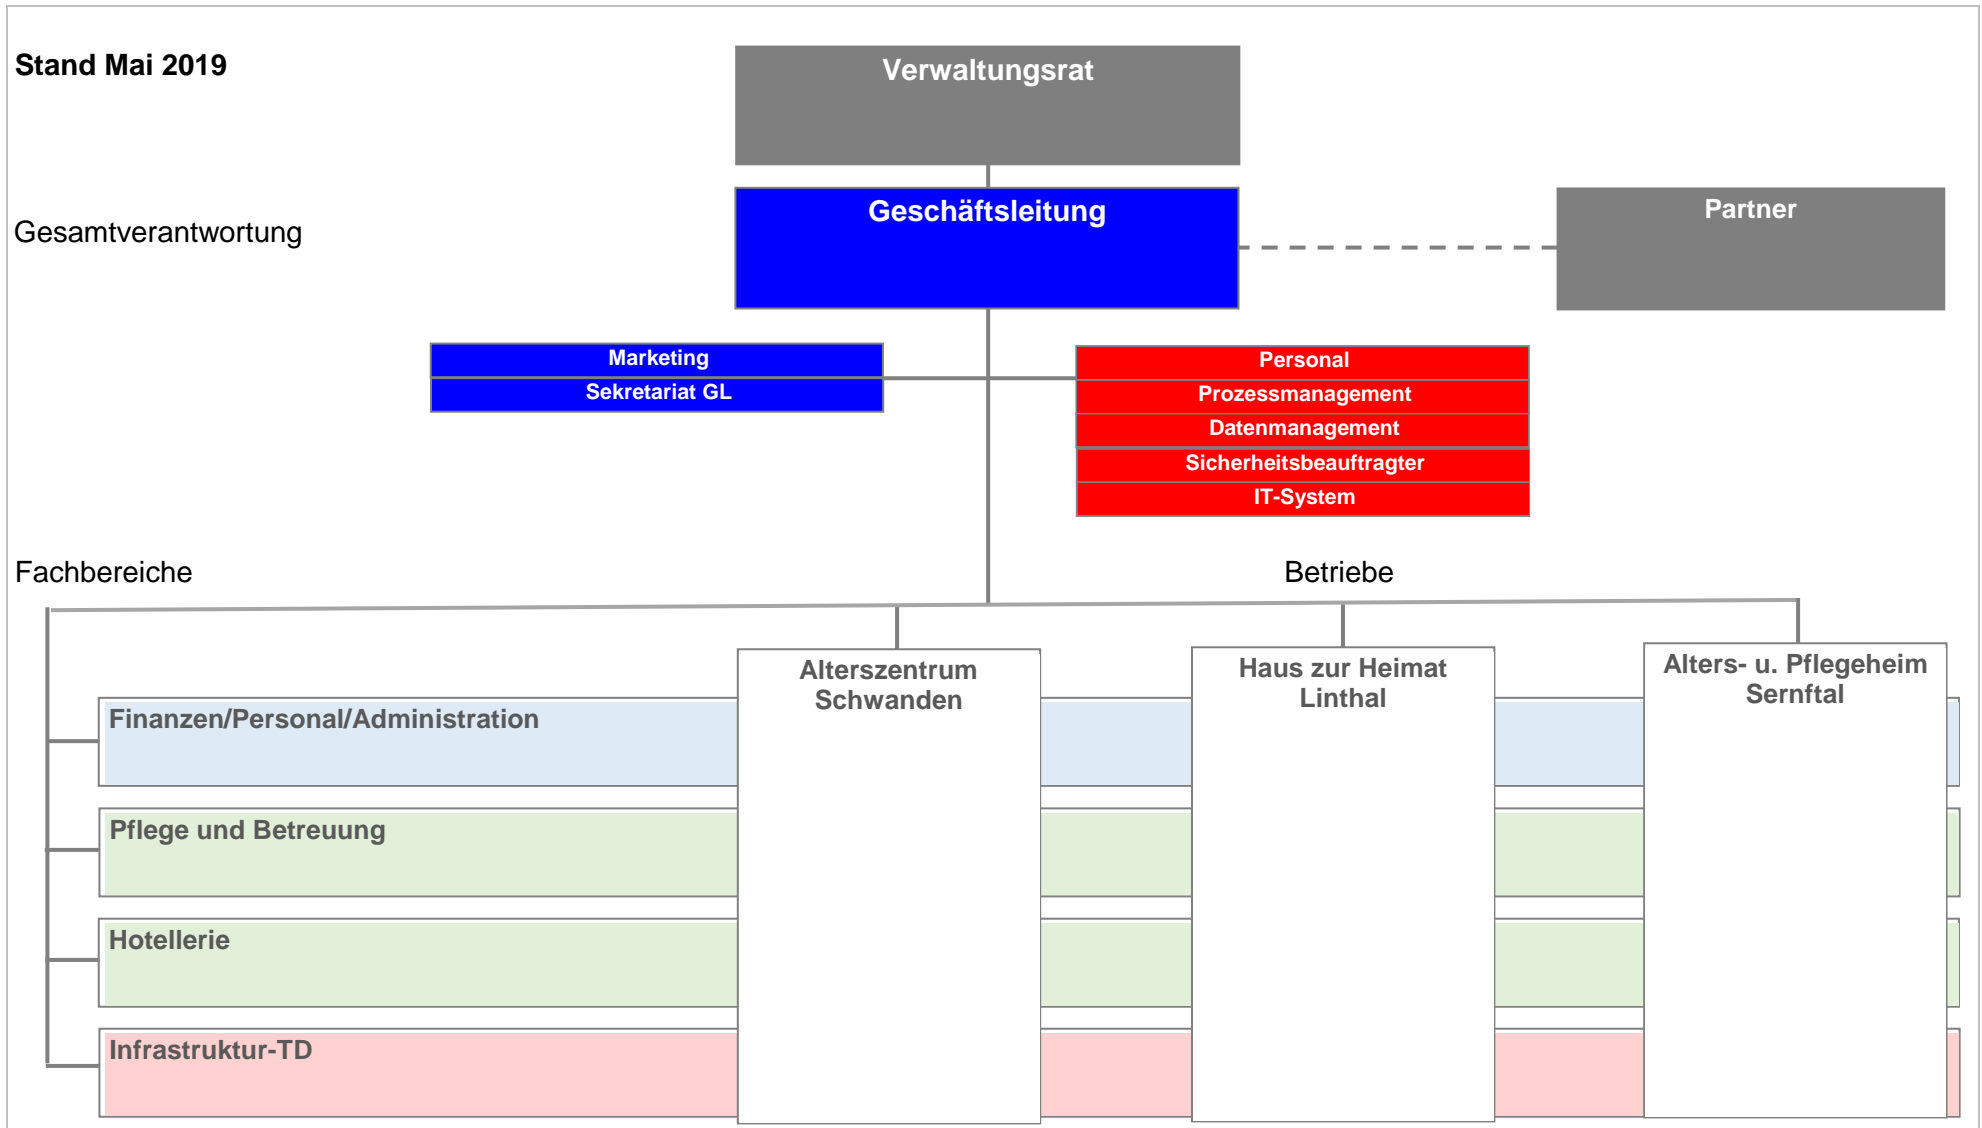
Stand Mai 2019

Verwaltungsrat

Gesamtverantwortung

Geschäftsleitung

Partner

Marketing
Sekretariat GL

Personal
Prozessmanagement
Datenmanagement
Sicherheitsbeauftragter
IT-System

Fachbereiche

Betriebe

Alterszentrum Schwanden

Haus zur Heimat Linthal

Alters- u. Pflegeheim Sernftal

Finanzen/Personal/Administration

Pflege und Betreuung

Hotellerie

Infrastruktur-TD